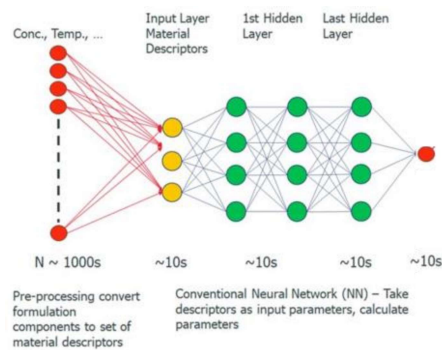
Conc., Temp., ...

Input Layer Material Descriptors

1st Hidden Layer

Last Hidden Layer

N ~ 1000s

~10s

~10s

~10s

~10s

Pre-processing convert formulation components to set of material descriptors

Conventional Neural Network (NN) – Take descriptors as input parameters, calculate parameters